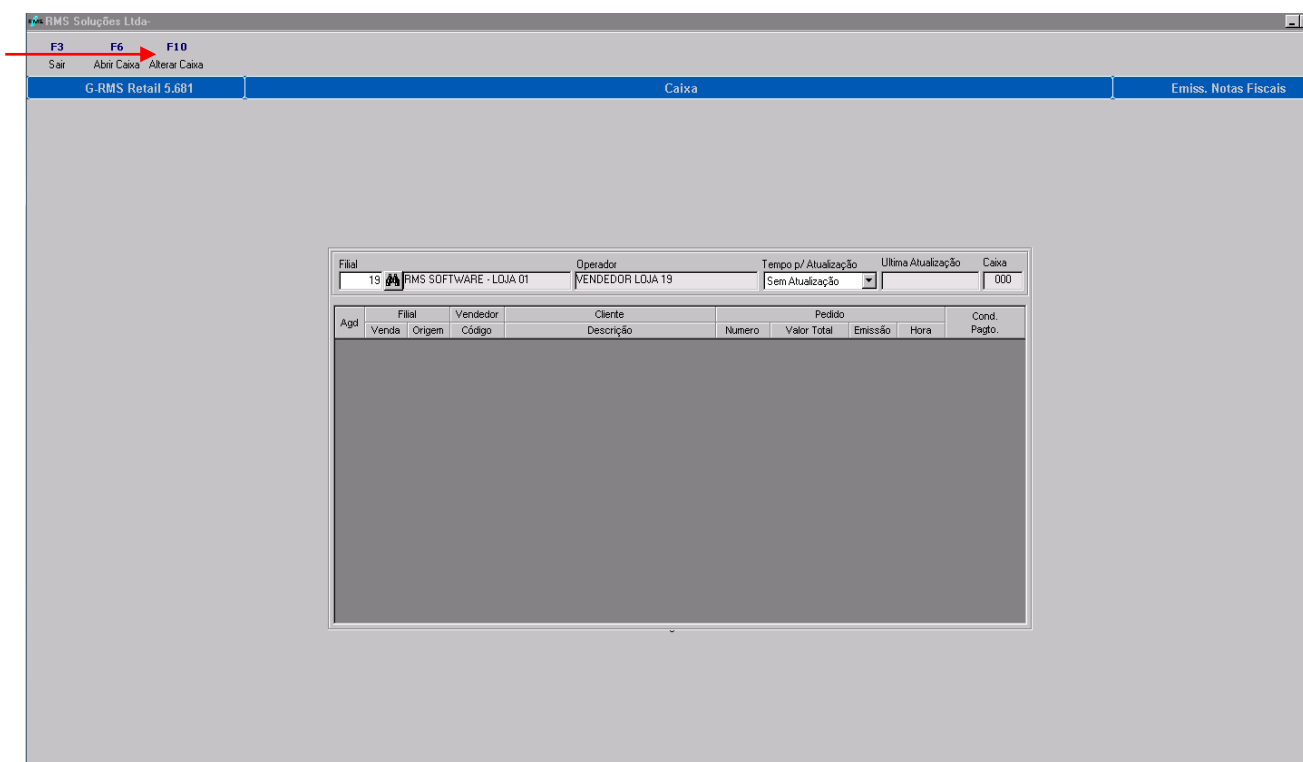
RMS Soluções Ltda-

F3
Sair

F6
Abrir Caixa

F10
Alterar Caixa

G-RMS Retail 5.681

Caixa

Emiss. Notas Fiscais

Filial
19 RMS SOFTWARE - LOJA 01

Operador
VENDEDOR LOJA 19

Tempo p/ Atualização
Sem Atualização

Ultima Atualização

Caixa
000

| Agd | Filial Venda | Filial Origem | Vendedor Código | Cliente Descrição | Pedido Numero | Pedido Valor Total | Pedido Emissão | Pedido Hora | Cond. Pagto. |
|---|---|---|---|---|---|---|---|---|---|